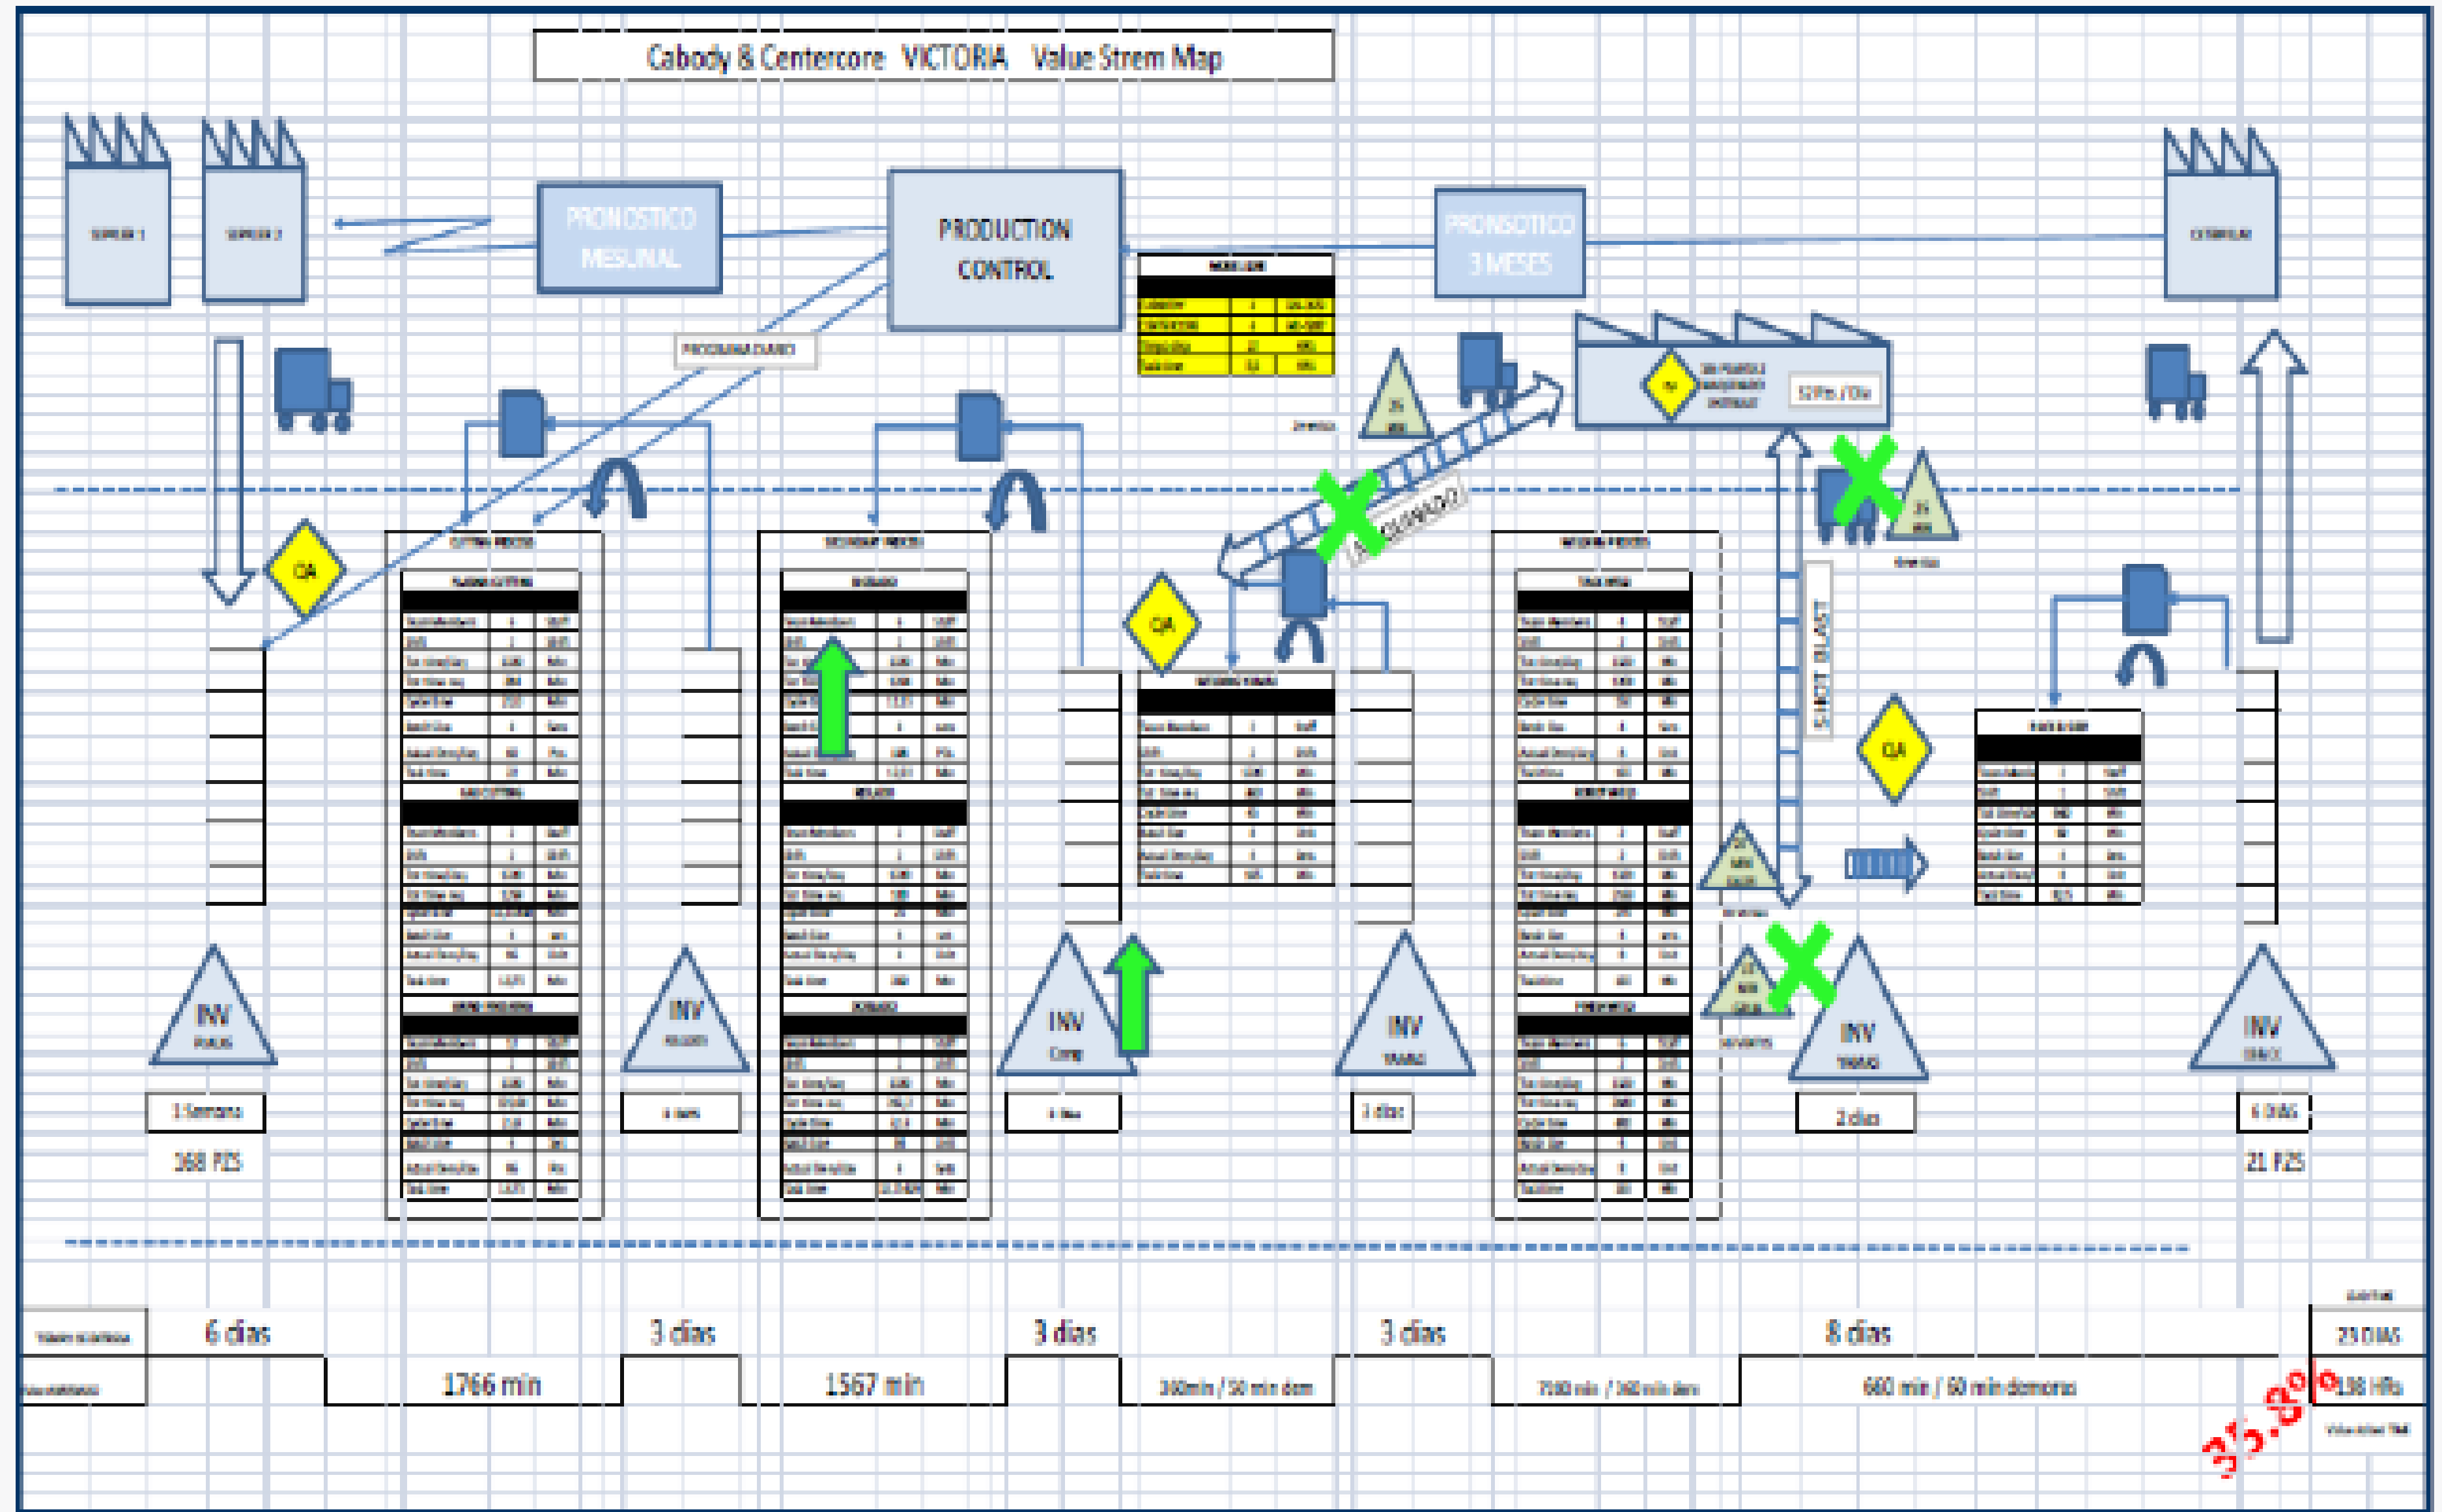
Cabody & Centercore VICTORIA Value Strem Map

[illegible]

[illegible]

PRONOSTICO MENSUAL

PRODUCTION CONTROL

PRONOSTICO 3 MESES

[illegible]

PROGRAMA DIARIO

QA

QA

QA

SHOT BLAST

INV

INV

INV

INV

INV

INV

1 Semana

168 PZS

2 dias

6 DIAS

21 PZS

6 dias

3 dias

3 dias

3 dias

8 dias

23 DIAS

1766 min

1567 min

660 min / 60 min demoras

198 HRs

35.8%